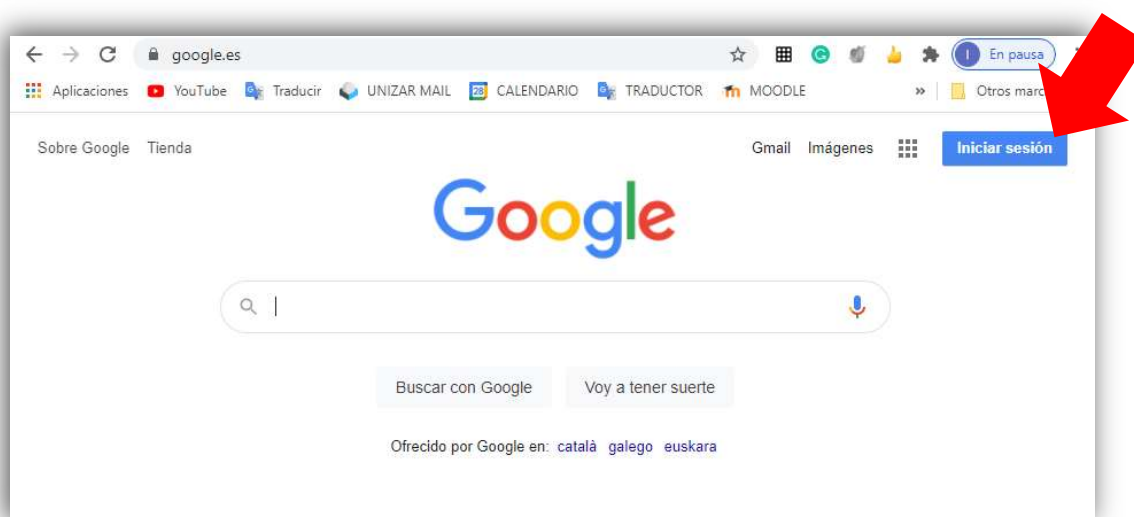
google.es

I En pausa

Aplicaciones YouTube Traducir UNIZAR MAIL 28 CALENDARIO TRADUCTOR MOODLE » Otros marc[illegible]

Sobre Google Tienda

Gmail Imágenes Iniciar sesión

Google

Buscar con Google Voy a tener suerte

Ofrecido por Google en: català galego euskara